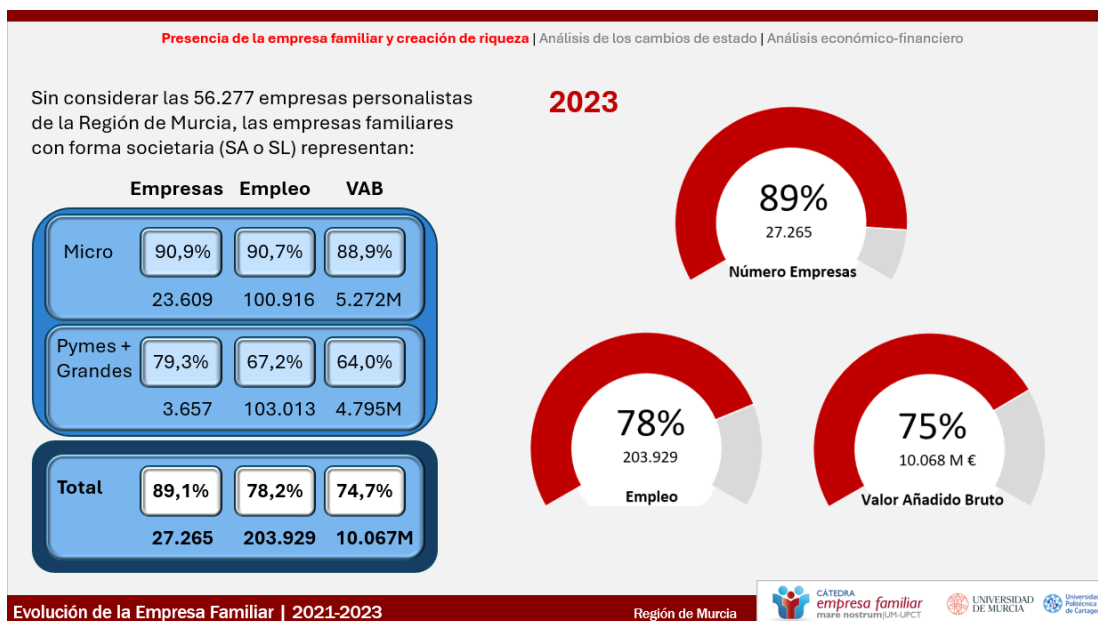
Presencia de la empresa familiar y creación de riqueza | Análisis de los cambios de estado | Análisis económico-financiero

Sin considerar las 56.277 empresas personalistas de la Región de Murcia, las empresas familiares con forma societaria (SA o SL) representan:

| | Empresas | Empleo | VAB |
|---|---|---|---|
| Micro | 90,9% | 90,7% | 88,9% |
| | 23.609 | 100.916 | 5.272M |
| Pymes + Grandes | 79,3% | 67,2% | 64,0% |
| | 3.657 | 103.013 | 4.795M |
| Total | 89,1% | 78,2% | 74,7% |
| | 27.265 | 203.929 | 10.067M |

2023

89%
27.265
Número Empresas

78%
203.929
Empleo

75%
10.068 M €
Valor Añadido Bruto

Evolución de la Empresa Familiar | 2021-2023

Región de Murcia

CÁTEDRA empresa familiar mare nostrum | UM-UPCT

UNIVERSIDAD DE MURCIA

Universidad Politécnica de Cartagena